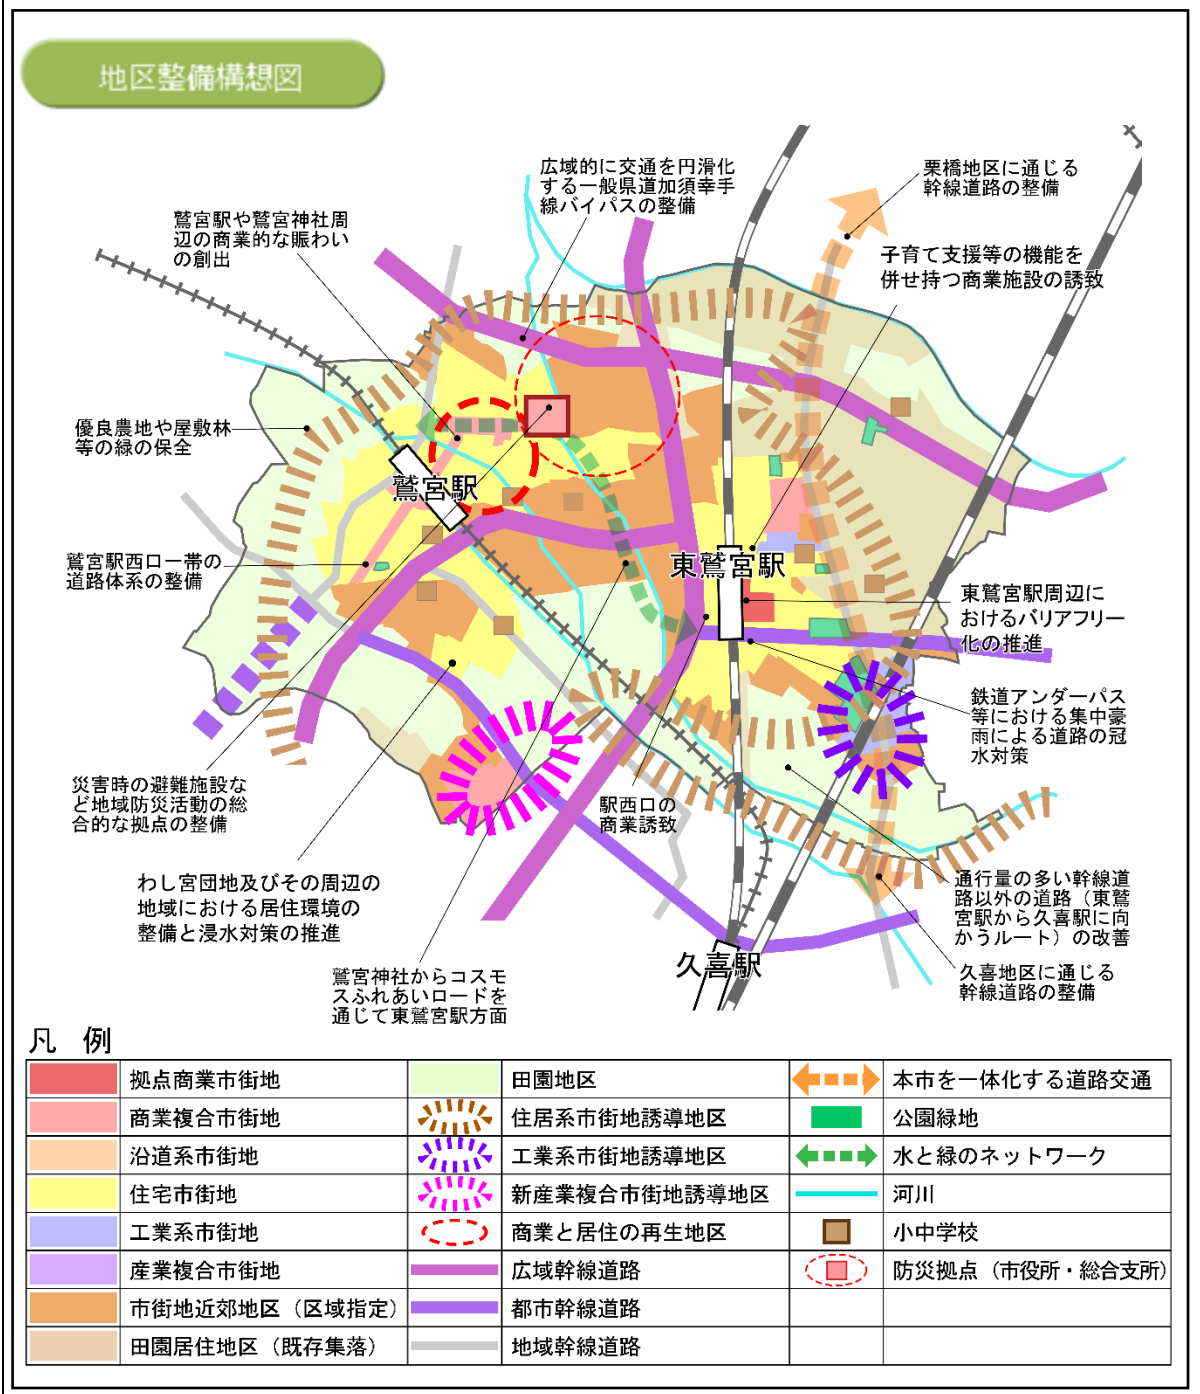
地区整備構想図

広域的に交通を円滑化する一般県道加須幸手線バイパスの整備

栗橋地区に通じる幹線道路の整備

鷲宮駅や鷲宮神社周辺の商業的な賑わいの創出

子育て支援等の機能を併せ持つ商業施設の誘致

優良農地や屋敷林等の緑の保全

鷲宮駅

鷲宮駅西口一帯の道路体系の整備

東鷲宮駅

東鷲宮駅周辺におけるバリアフリー化の推進

鉄道アンダーパス等における集中豪雨による道路の冠水対策

災害時の避難施設など地域防災活動の総合的な拠点の整備

駅西口の商業誘致

わし宮団地及びその周辺の地域における居住環境の整備と浸水対策の推進

通行量の多い幹線道路以外の道路（東鷲宮駅から久喜駅に向かうルート）の改善

久喜駅

鷲宮神社からコスモスふれあいロードを通じて東鷲宮駅方面

久喜地区に通じる幹線道路の整備

凡　例

| | 拠点商業市街地 | | 田園地区 | | 本市を一体化する道路交通 |
|---|---|---|---|---|---|
| | 商業複合市街地 | | 住居系市街地誘導地区 | | 公園緑地 |
| | 沿道系市街地 | | 工業系市街地誘導地区 | | 水と緑のネットワーク |
| | 住宅市街地 | | 新産業複合市街地誘導地区 | | 河川 |
| | 工業系市街地 | | 商業と居住の再生地区 | | 小中学校 |
| | 産業複合市街地 | | 広域幹線道路 | | 防災拠点（市役所・総合支所） |
| | 市街地近郊地区（区域指定） | | 都市幹線道路 | | |
| | 田園居住地区（既存集落） | | 地域幹線道路 | | |